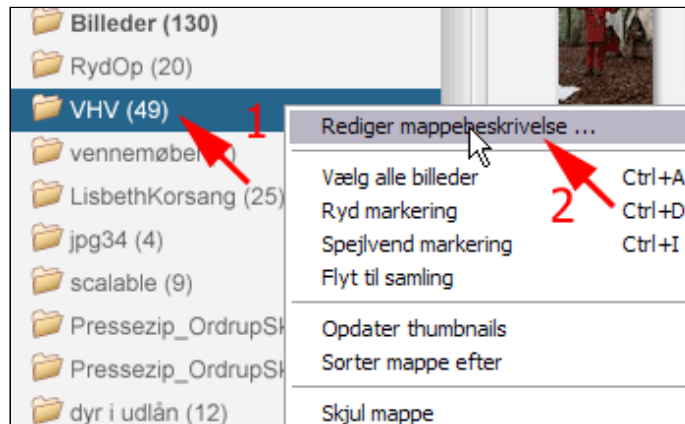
Billeder (130)
RydOp (20)
VHV (49)
vennemøbel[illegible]
LisbethKorsang (25)
jpg34 (4)
scalable (9)
Pressezip_OrdrupSk
Pressezip_OrdrupSk
dyr i udlån (12)

1

Rediger mappebeskrivelse ...

2

Vælg alle billeder Ctrl+A
Ryd markering Ctrl+D
Spejlvend markering Ctrl+I
Flyt til samling

Opdater thumbnails
Sorter mappe efter

Skjul mappe